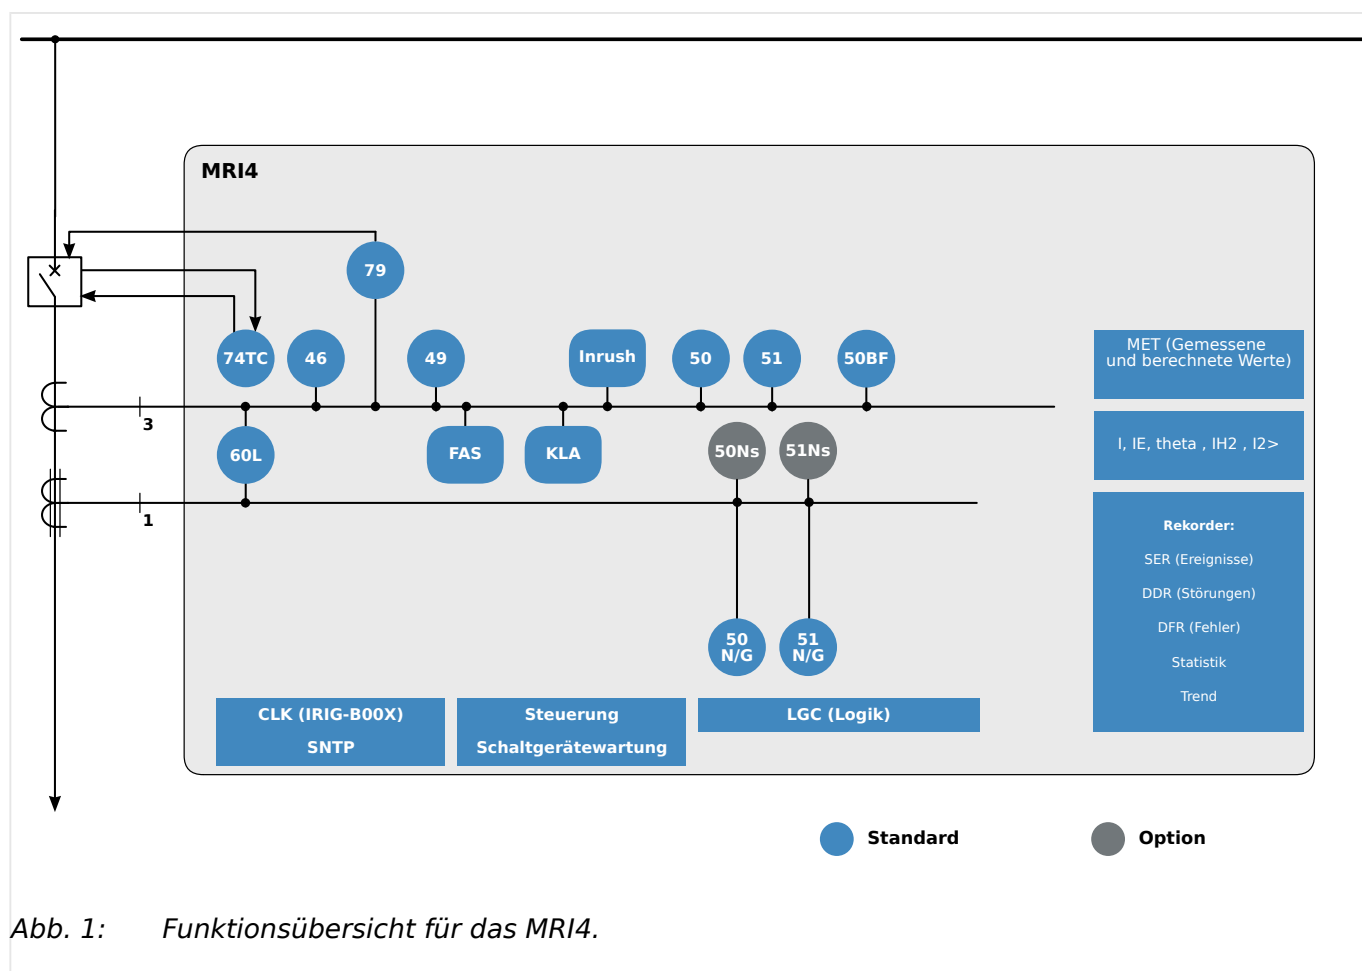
MRI4

79

74TC

46

49

Inrush

50

51

50BF

MET (Gemessene und berechnete Werte)

3

60L

FAS

KLA

50Ns

51Ns

I, IE, theta , IH2 , I2>

1

Rekorder:

SER (Ereignisse)

DDR (Störungen)

DFR (Fehler)

Statistik

Trend

50 N/G

51 N/G

CLK (IRIG-B00X)

SNTP

Steuerung

Schaltgerätewartung

LGC (Logik)

Standard

Option

Abb. 1: Funktionsübersicht für das MRI4.